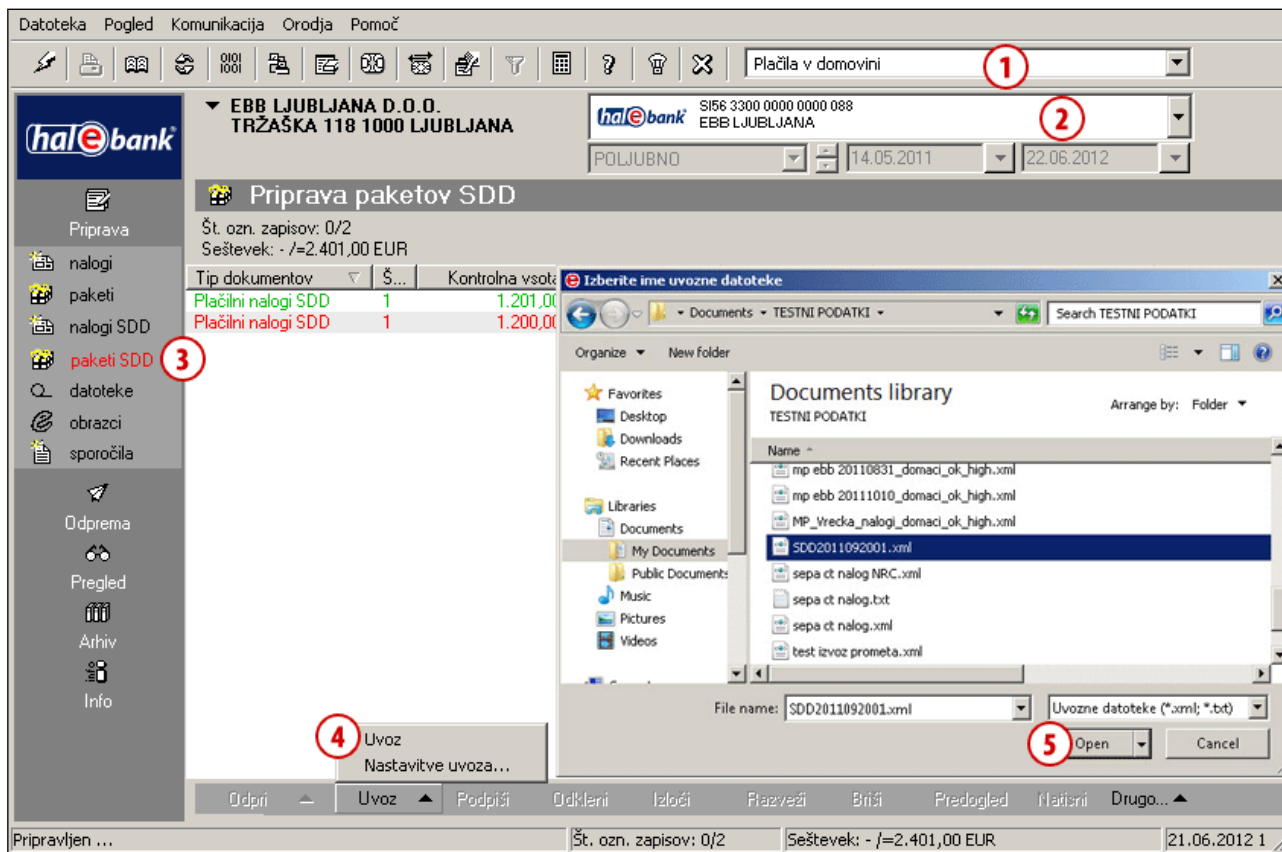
Datoteka Pogled Komunikacija Orodja Pomoč

Plačila v domovini
1

hal e bank

EBB LJUBLJANA D.O.O.
TRŽAŠKA 118 1000 LJUBLJANA

hal e bank SI56 3300 0000 0000 088
EBB LJUBLJANA
2

POLJUBNO 14.05.2011 22.06.2012

Priprava paketov SDD

Št. ozn. zapisov: 0/2
Seštevek: - /=2.401,00 EUR

| Tip dokumentov | Š... | Kontrolna vsota |
|---|---|---|
| Plačilni nalogi SDD | 1 | 1.201,00 |
| Plačilni nalogi SDD | 1 | 1.200,00 |

Priprava
nalogi
paketi
nalogi SDD
paketi SDD
3
datoteke
obrazci
sporočila
Odprema
Pregled
Arhiv
Info

Izberite ime uvozne datoteke
Documents ▸ TESTNI PODATKI ▸
Search TESTNI PODATKI
Organize ▾ New folder
Favorites
Desktop
Downloads
Recent Places
Libraries
Documents
My Documents
Public Documents
Music
Pictures
Videos

Documents library
TESTNI PODATKI
Arrange by: Folder ▾
Name
mp ebb 20110831_domaci_ok_high.xml
mp ebb 20111010_domaci_ok_high.xml
MP_Vrecka_nalogi_domaci_ok_high.xml
SDD2011092001.xml
sepa ct nalog NRC.xml
sepa ct nalog.txt
sepa ct nalog.xml
test izvoz prometa.xml

File name: SDD2011092001.xml
Uvozne datoteke (*.xml; *.txt)
5
Open
Cancel

4
Uvoz
Nastavitve uvoza...

Odpri Uvoz Podpiši Odkleni Izloči Razveži Briši Predogled Natisni Drugo...

Pripravljen ... Št. ozn. zapisov: 0/2 Seštevek: - /=2.401,00 EUR 21.06.2012 1